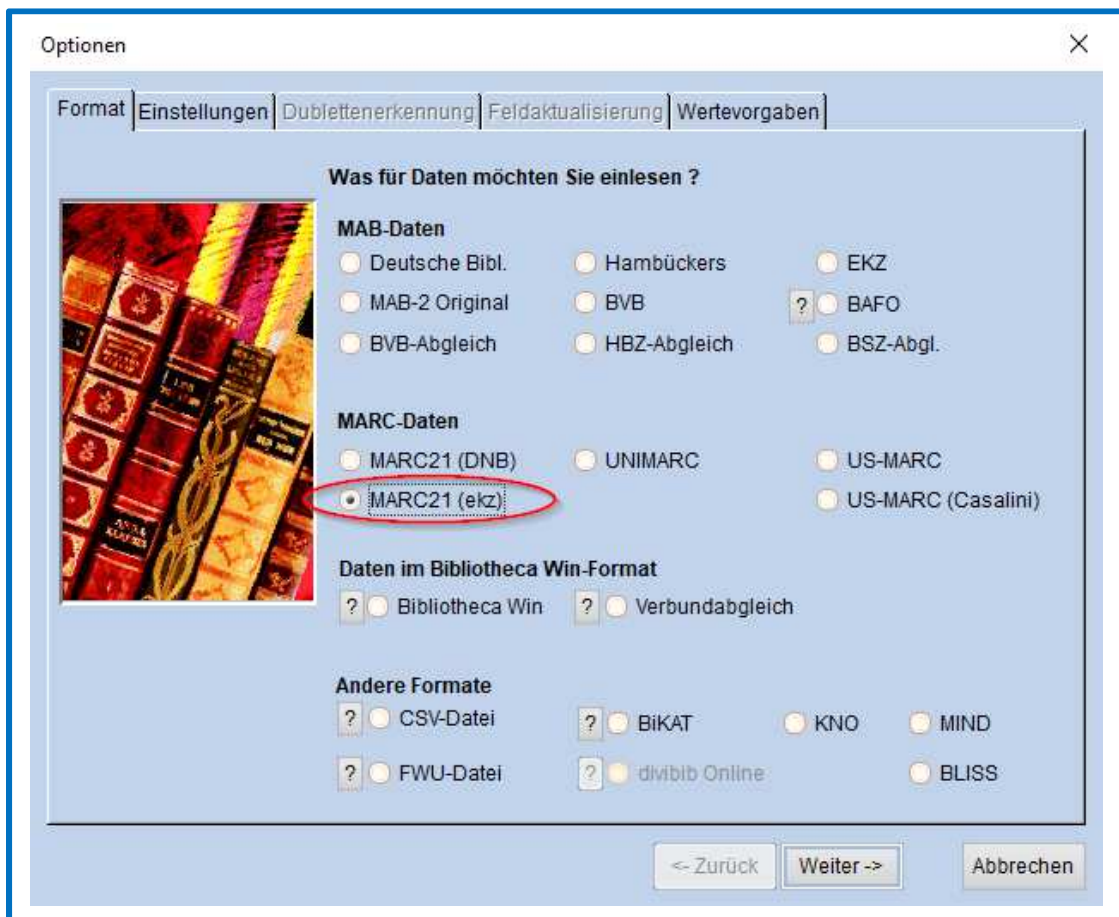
Optionen ×

Format | Einstellungen | Dublettenerkennung | Feldaktualisierung | Wertevorgaben

Was für Daten möchten Sie einlesen ?

MAB-Daten

Deutsche Bibl.
Hambückers
EKZ
MAB-2 Original
BVB
? BAFO
BVB-Abgleich
HBZ-Abgleich
BSZ-Abgl.

MARC-Daten

MARC21 (DNB)
UNIMARC
US-MARC
MARC21 (ekz)
US-MARC (Casalini)

Daten im Bibliotheca Win-Format

? Bibliotheca Win
? Verbundabgleich

Andere Formate

? CSV-Datei
? BiKAT
KNO
MIND
? FWU-Datei
? divibib Online
BLISS

<- Zurück
Weiter ->
Abbrechen